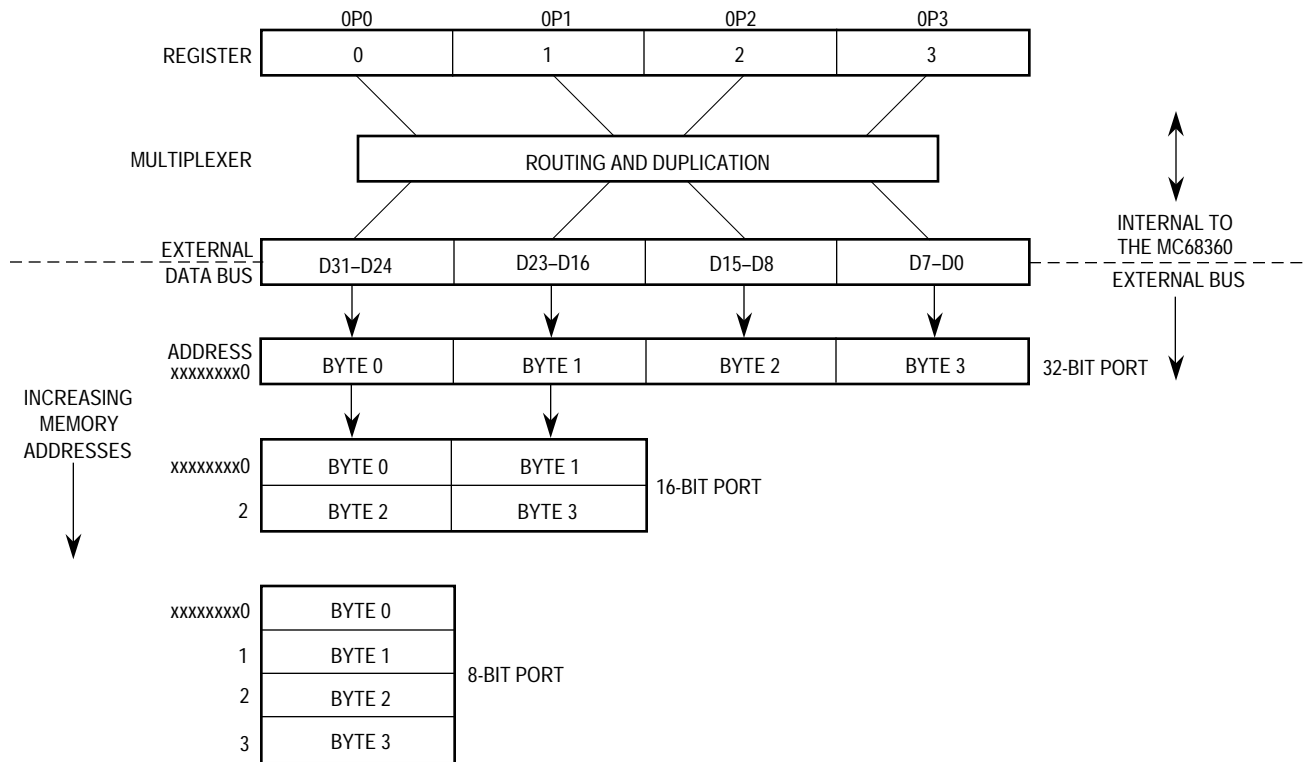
0P0 0P1 0P2 0P3

| REGISTER | 0 | 1 | 2 | 3 |
|---|---|---|---|---|

MULTIPLEXER

ROUTING AND DUPLICATION

INTERNAL TO THE MC68360

| EXTERNAL DATA BUS | D31–D24 | D23–D16 | D15–D8 | D7–D0 |
|---|---|---|---|---|

EXTERNAL BUS

| ADDRESS xxxxxxxx0 | BYTE 0 | BYTE 1 | BYTE 2 | BYTE 3 |
|---|---|---|---|---|

32-BIT PORT

INCREASING MEMORY ADDRESSES

| xxxxxxxx0 | BYTE 0 | BYTE 1 |
|---|---|---|
| 2 | BYTE 2 | BYTE 3 |

16-BIT PORT

| xxxxxxxx0 | BYTE 0 |
|---|---|
| 1 | BYTE 1 |
| 2 | BYTE 2 |
| 3 | BYTE 3 |

8-BIT PORT